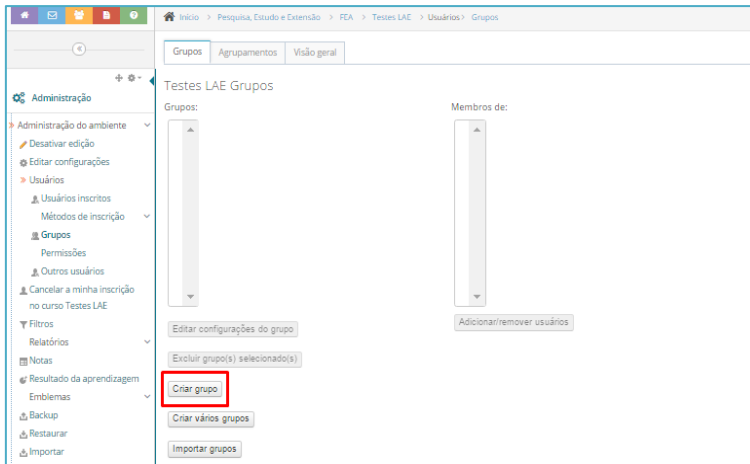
Início > Pesquisa, Estudo e Extensão > FEA > Testes LAE > Usuários > Grupos

Administração

Administração do ambiente
Desativar edição
Editar configurações
Usuários
Usuários inscritos
Métodos de inscrição
Grupos
Permissões
Outros usuários
Cancelar a minha inscrição no curso Testes LAE
Filtros
Relatórios
Notas
Resultado da aprendizagem
Emblemas
Backup
Restaurar
Importar

Grupos | Agrupamentos | Visão geral

Testes LAE Grupos

Grupos:

Membros de:

Editar configurações do grupo
Excluir grupo(s) selecionado(s)
Criar grupo
Criar vários grupos
Importar grupos

Adicionar/remover usuários